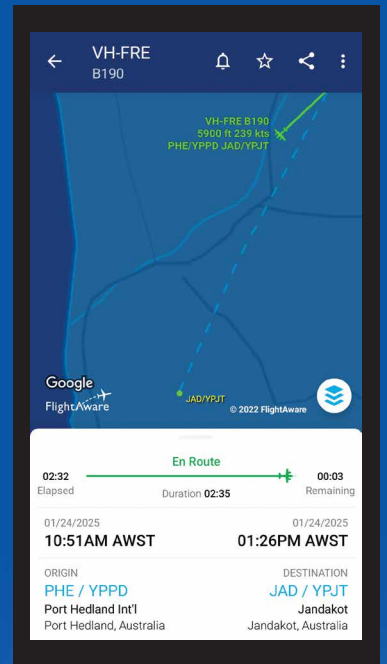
VH-FRE
B190

VH-FRE B190
5900 ft 239 kts
PHE/YPPD JAD/YPJT

JAD/YPJT

Google
FlightAware
© 2022 FlightAware

En Route
02:32
Elapsed
Duration 02:35
00:03
Remaining

01/24/2025
10:51AM AWST
01/24/2025
01:26PM AWST

ORIGIN
PHE / YPPD
Port Hedland Int'l
Port Hedland, Australia

DESTINATION
JAD / YPJT
Jandakot
Jandakot, Australia